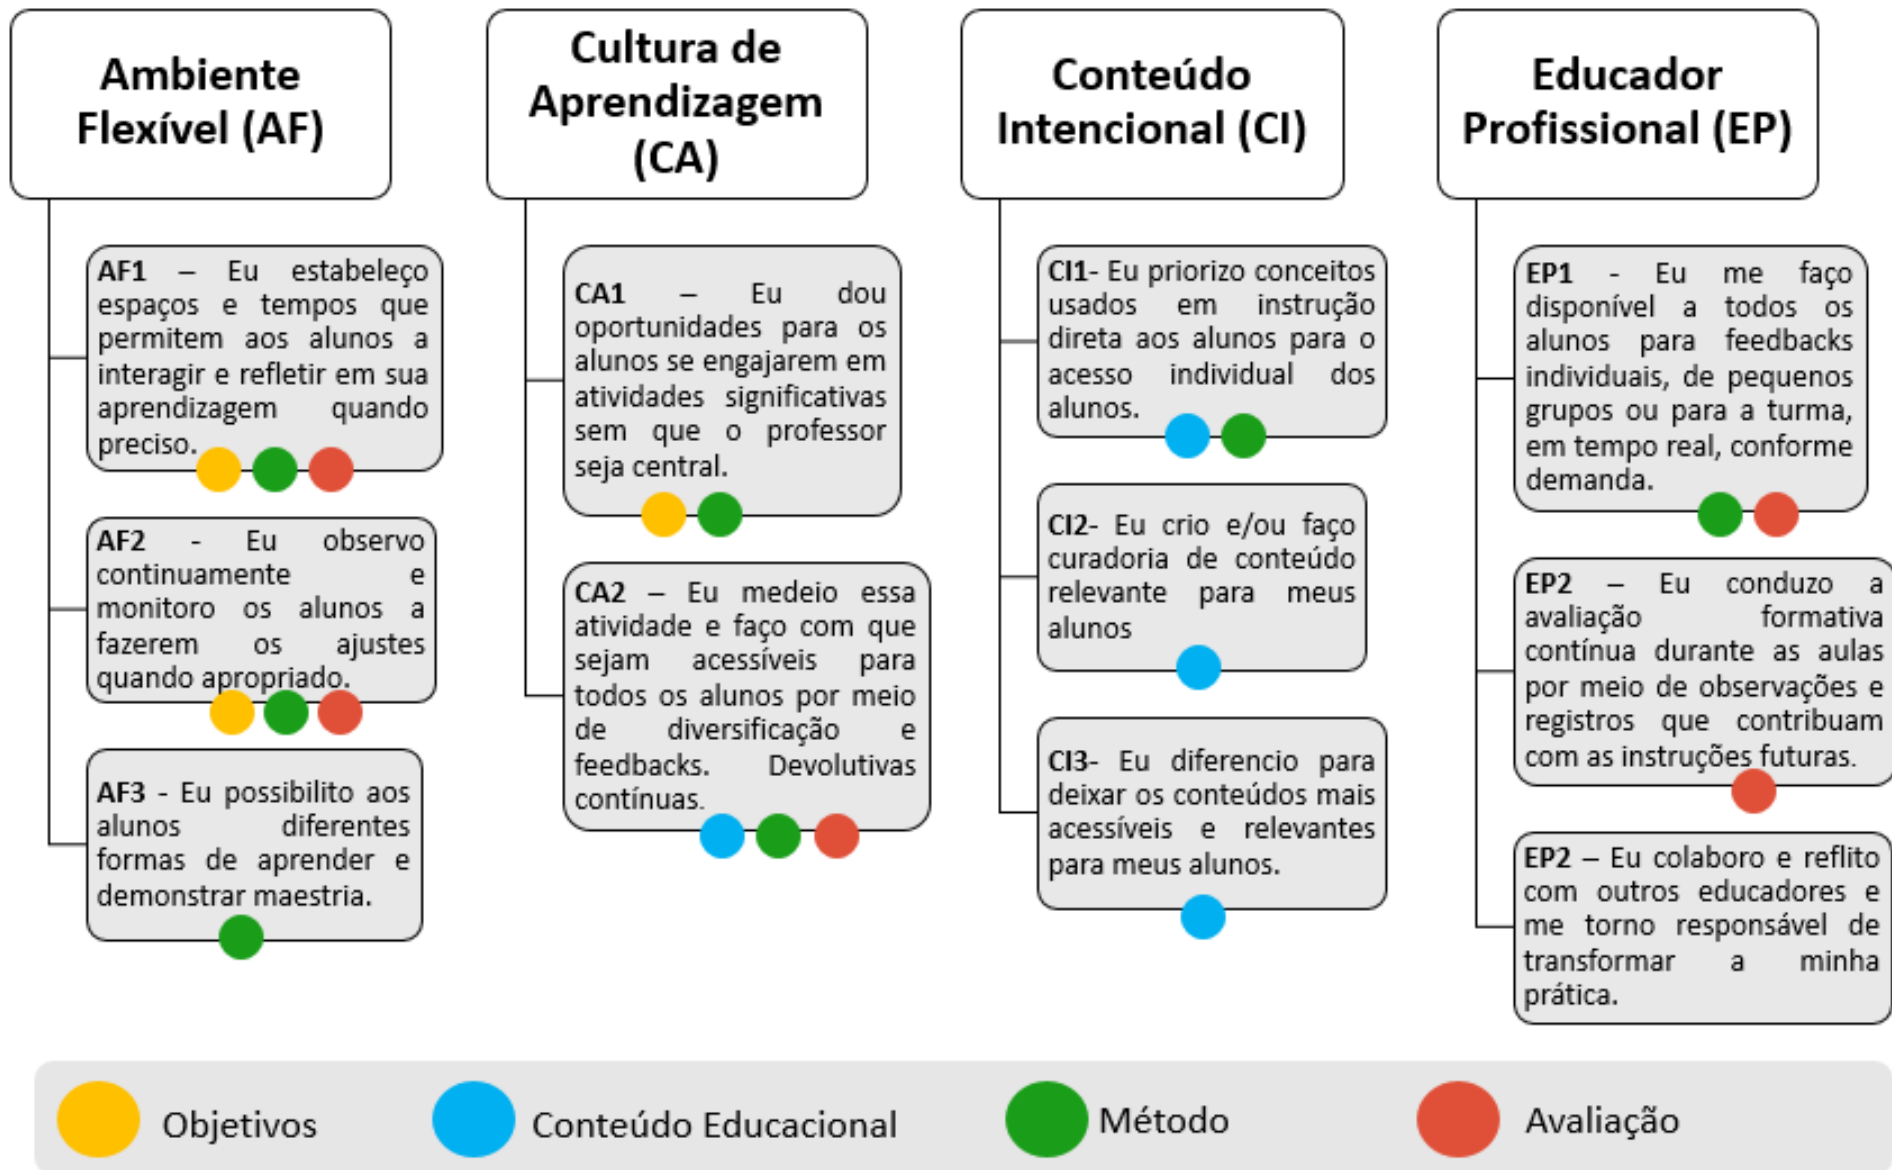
Ambiente Flexível (AF)

AF1 – Eu estabeleço espaços e tempos que permitem aos alunos a interagir e refletir em sua aprendizagem quando preciso.

AF2 - Eu observo continuamente e monitoro os alunos a fazerem os ajustes quando apropriado.

AF3 - Eu possibilito aos alunos diferentes formas de aprender e demonstrar maestria.

Cultura de Aprendizagem (CA)

CA1 – Eu dou oportunidades para os alunos se engajarem em atividades significativas sem que o professor seja central.

CA2 – Eu medeio essa atividade e faço com que sejam acessíveis para todos os alunos por meio de diversificação e feedbacks. Devolutivas contínuas.

Conteúdo Intencional (CI)

CI1- Eu priorizo conceitos usados em instrução direta aos alunos para o acesso individual dos alunos.

CI2- Eu crio e/ou faço curadoria de conteúdo relevante para meus alunos

CI3- Eu diferencio para deixar os conteúdos mais acessíveis e relevantes para meus alunos.

Educador Profissional (EP)

EP1 - Eu me faço disponível a todos os alunos para feedbacks individuais, de pequenos grupos ou para a turma, em tempo real, conforme demanda.

EP2 – Eu conduzo a avaliação formativa contínua durante as aulas por meio de observações e registros que contribuam com as instruções futuras.

EP2 – Eu colaboro e reflito com outros educadores e me torno responsável de transformar a minha prática.

Objetivos Conteúdo Educacional Método Avaliação